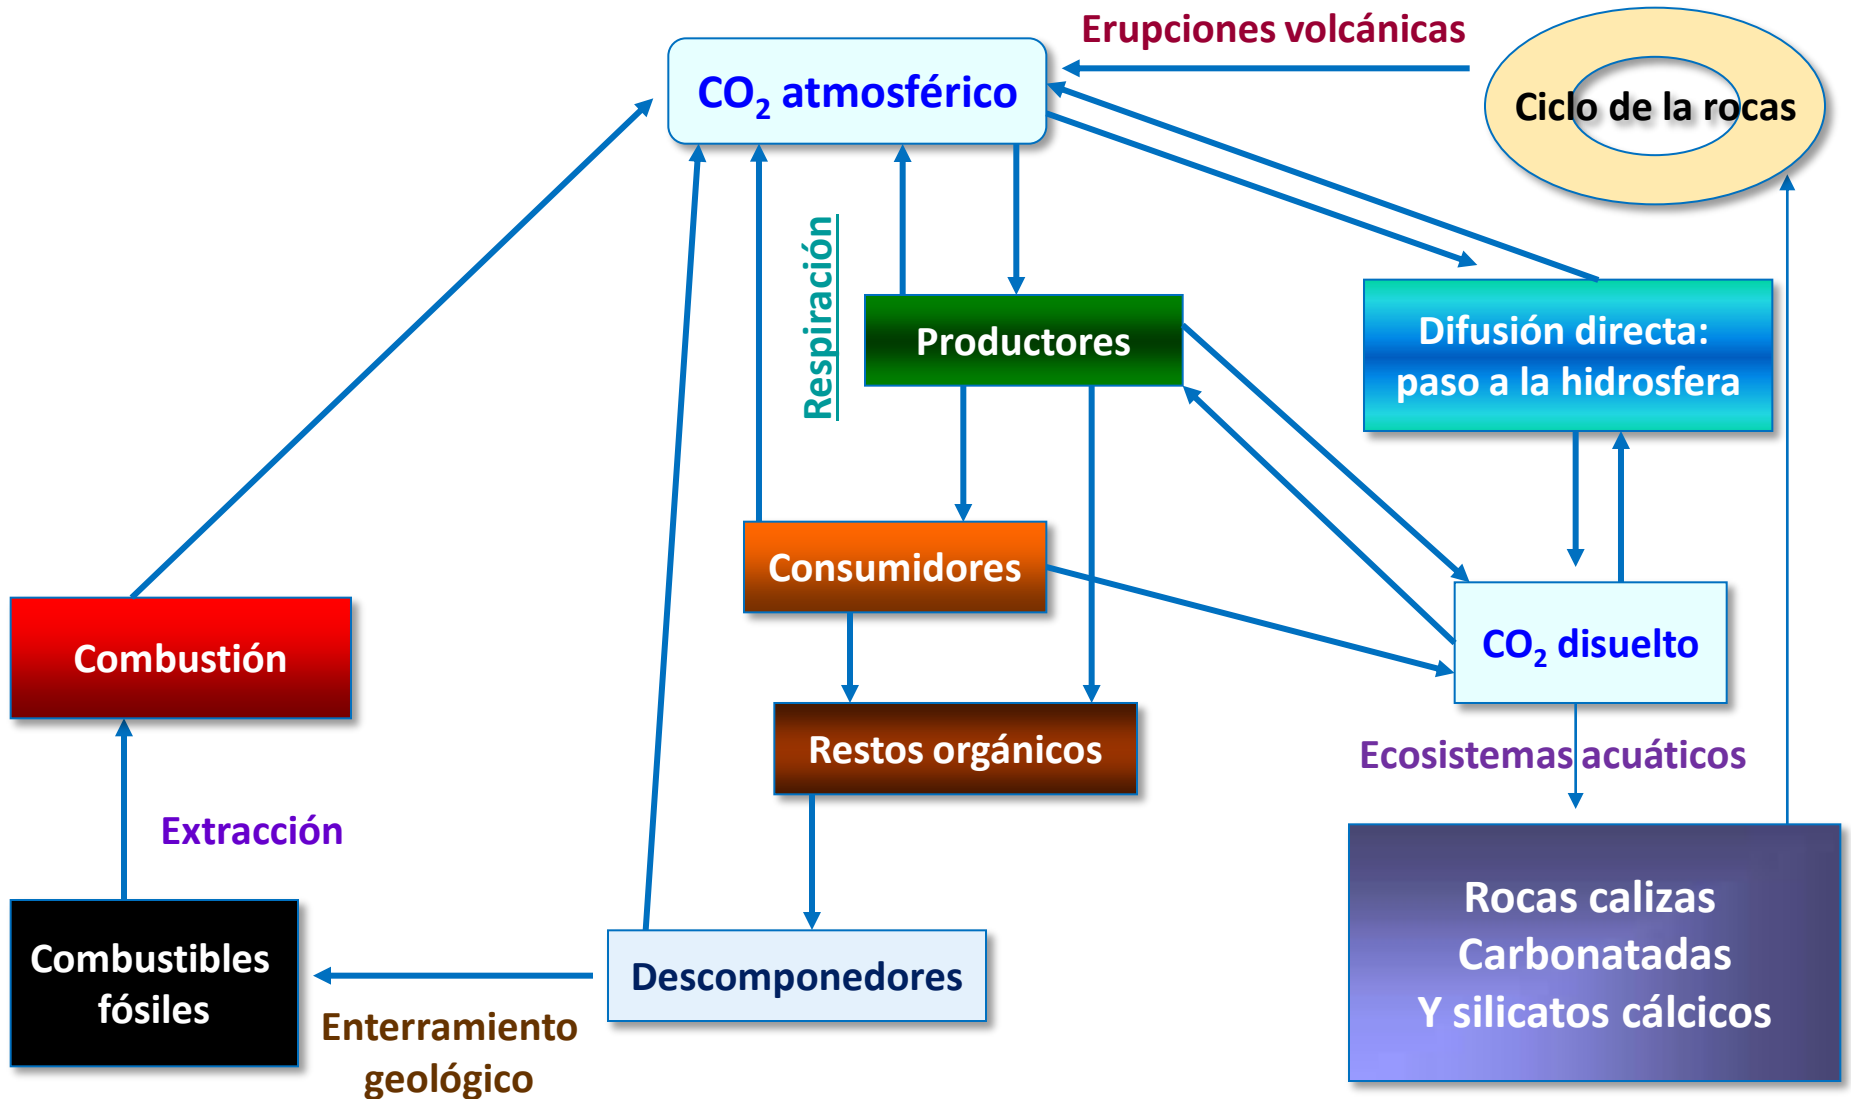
Erupciones volcánicas

$CO_2$ atmosférico

Ciclo de la rocas

Respiración

Productores

Difusión directa: paso a la hidrosfera

Consumidores

Combustión

$CO_2$ disuelto

Restos orgánicos

Ecosistemas acuáticos

Extracción

Rocas calizas
Carbonatadas
Y silicatos cálcicos

Combustibles fósiles

Descomponedores

Enterramiento geológico